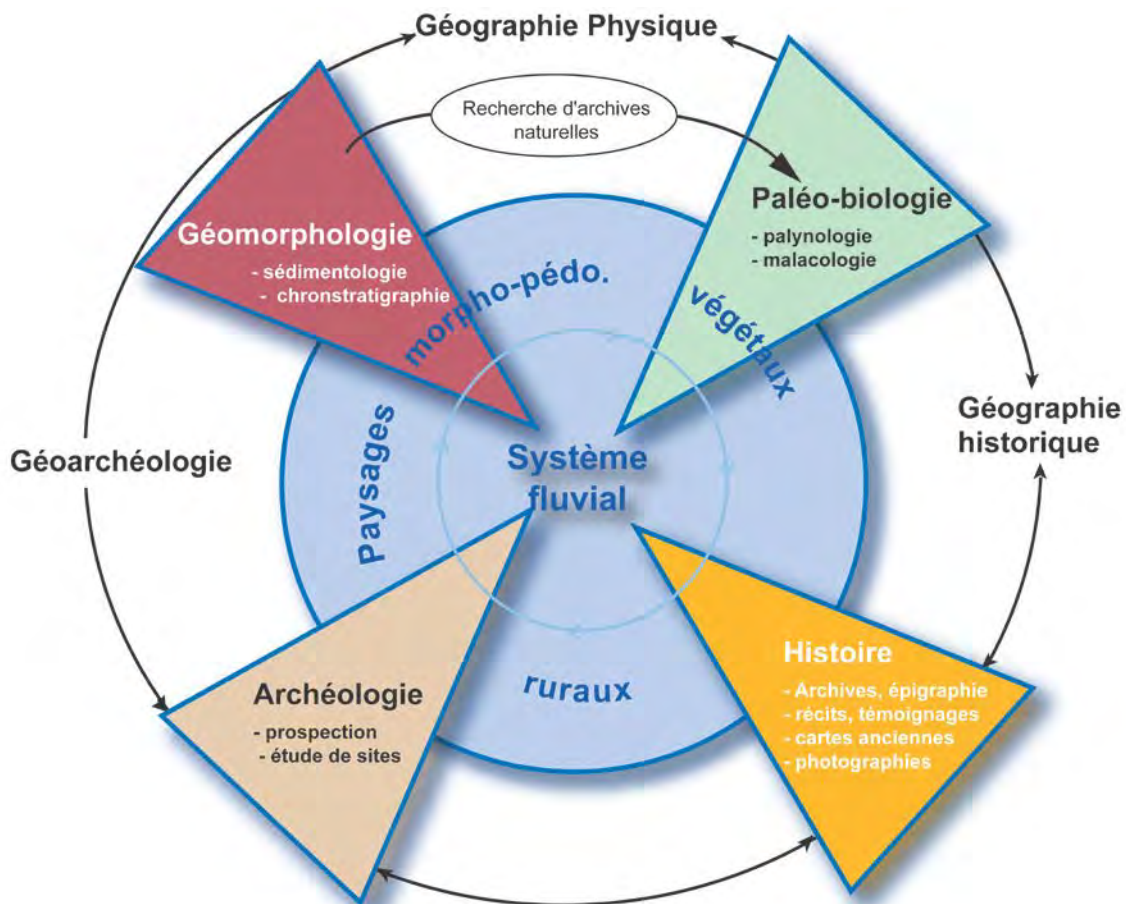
Géographie Physique

Recherche d'archives naturelles

Géomorphologie
- sédimentologie
- chronstratigraphie

Paléo-biologie
- palynologie
- malacologie

morpho-pédo.

végétaux

Géographie historique

Géoarchéologie

Paysages

Système fluvial

ruraux

Archéologie
- prospection
- étude de sites

Histoire
- Archives, épigraphie
- récits, témoignages
- cartes anciennes
- photographies